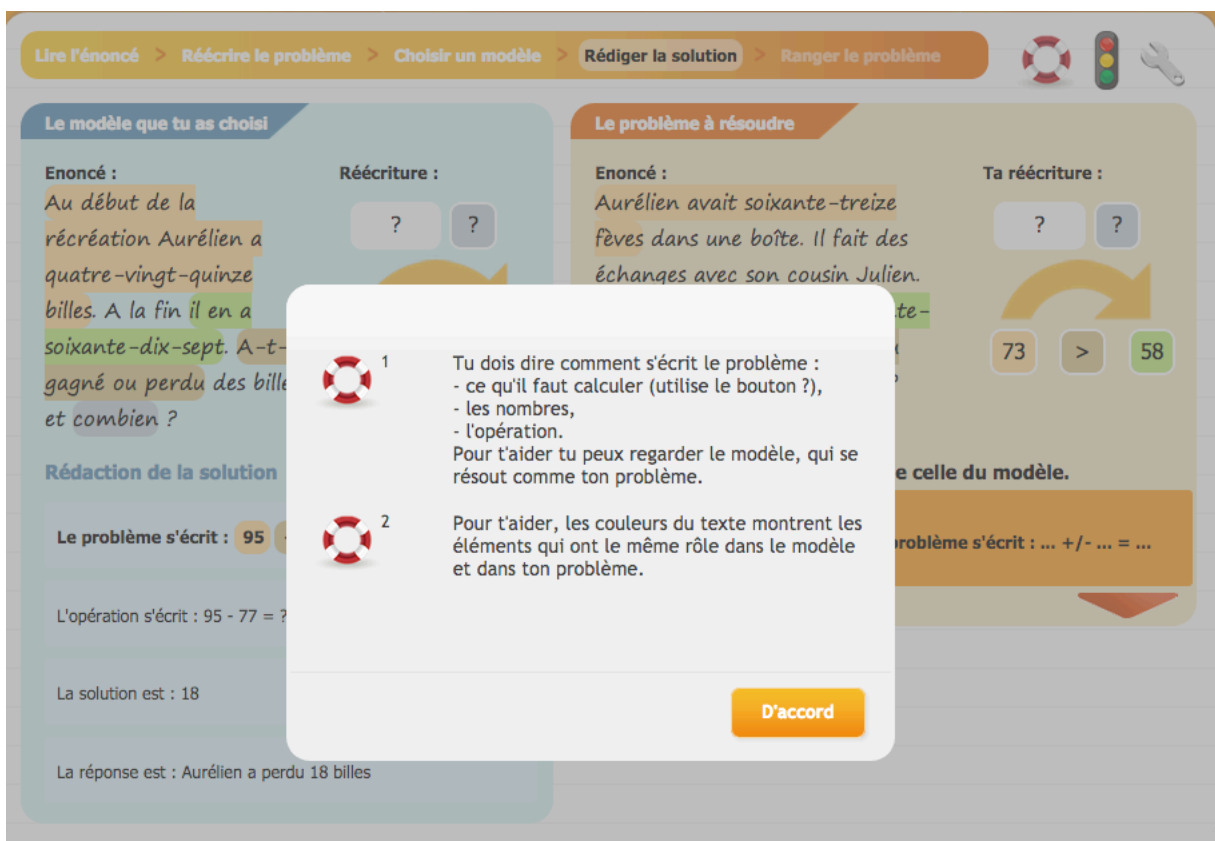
Lire l'énoncé > Réécrire le problème > Choisir un modèle > Rédiger la solution > Ranger le problème

Le modèle que tu as choisi

Enoncé :
Au début de la récréation Aurélien a quatre-vingt-quinze billes. A la fin il en a soixante-dix-sept. A-t-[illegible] gagné ou perdu des bille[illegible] et combien ?

Réécriture :
? ?

Rédaction de la solution

Le problème s'écrit : 95 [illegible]

L'opération s'écrit : 95 - 77 = ?

La solution est : 18

La réponse est : Aurélien a perdu 18 billes

Le problème à résoudre

Enoncé :
Aurélien avait soixante-treize fèves dans une boîte. Il fait des échanges avec son cousin Julien. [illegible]te-

Ta réécriture :
? ?

73 > 58

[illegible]e celle du modèle.

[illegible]roblème s'écrit : ... +/- ... = ...

1
Tu dois dire comment s'écrit le problème :
- ce qu'il faut calculer (utilise le bouton ?),
- les nombres,
- l'opération.
Pour t'aider tu peux regarder le modèle, qui se résout comme ton problème.

2
Pour t'aider, les couleurs du texte montrent les éléments qui ont le même rôle dans le modèle et dans ton problème.

D'accord